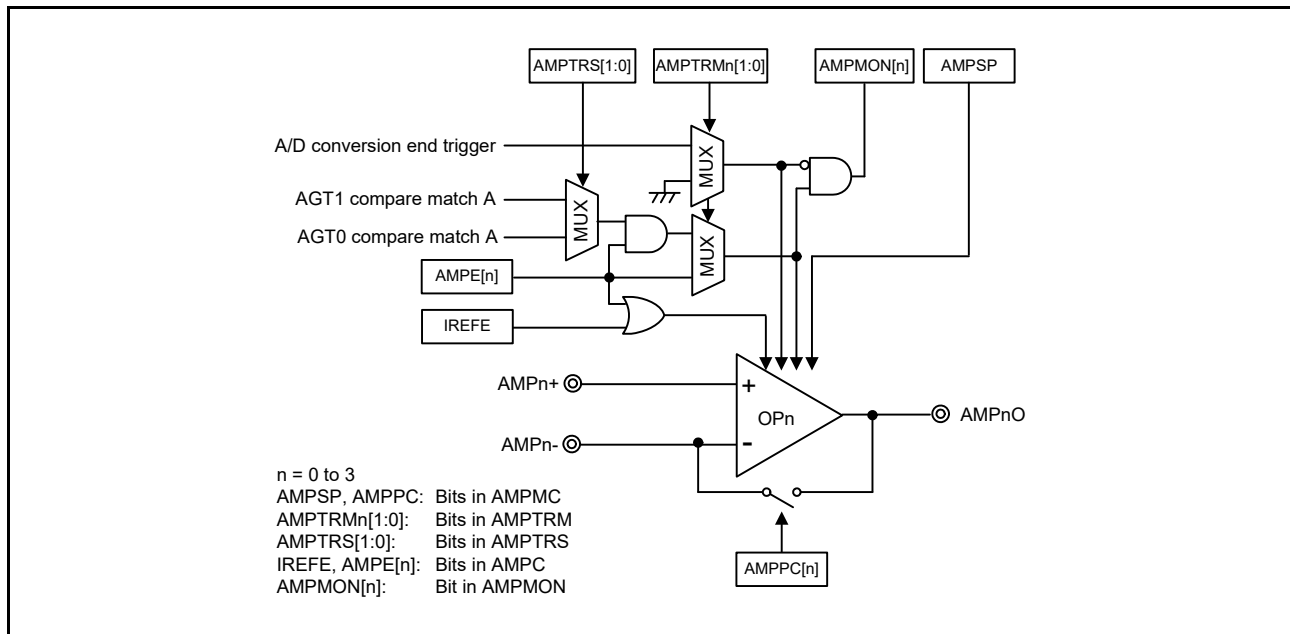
AMPTRS[1:0]
AMPTRMn[1:0]
AMPMON[n]
AMPSP

A/D conversion end trigger
MUX
AGT1 compare match A
MUX
AGT0 compare match A
MUX
AMPE[n]
IREFE

AMPn+
+
OPn
AMPnO
AMPn-
-

n = 0 to 3

| | |
|---|---|
| AMPSP, AMPPC: | Bits in AMPMC |
| AMPTRMn[1:0]: | Bits in AMPTRM |
| AMPTRS[1:0]: | Bits in AMPTRS |
| IREFE, AMPE[n]: | Bits in AMPC |
| AMPMON[n]: | Bit in AMPMON |

AMPPC[n]